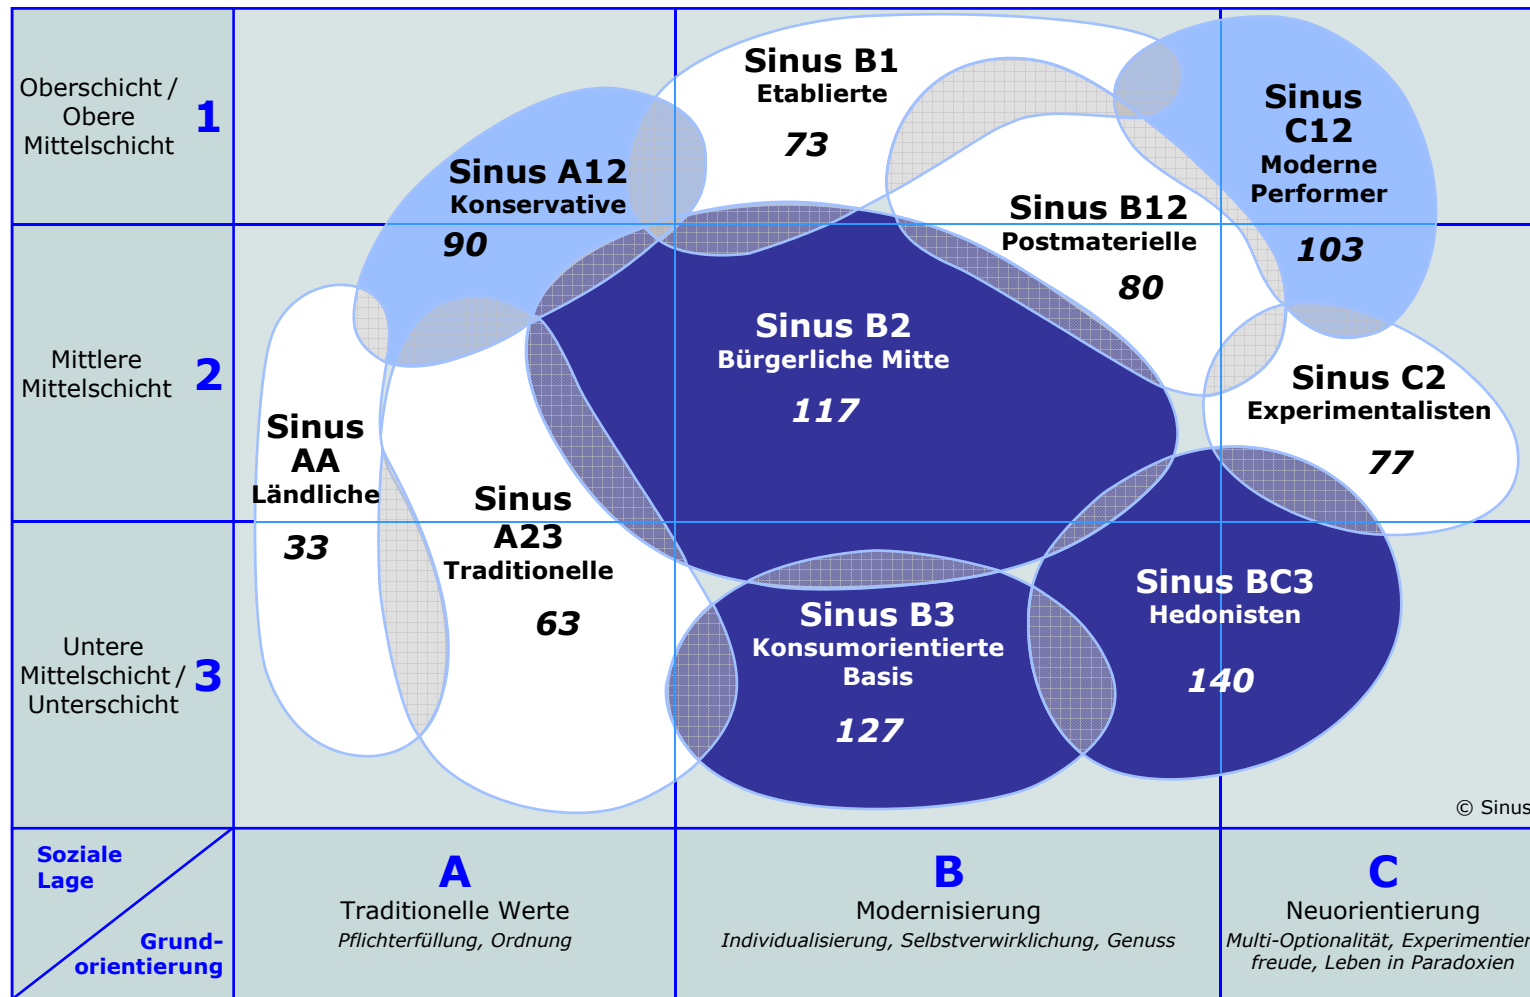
Oberschicht / Obere Mittelschicht 1

Mittlere Mittelschicht 2

Untere Mittelschicht / Unterschicht 3

Sinus B1
Etablierte
73

Sinus C12
Moderne Performer
103

Sinus A12
Konservative
90

Sinus B12
Postmaterielle
80

Sinus B2
Bürgerliche Mitte
117

Sinus C2
Experimentalisten
77

Sinus AA
Ländliche
33

Sinus A23
Traditionelle
63

Sinus BC3
Hedonisten
140

Sinus B3
Konsumorientierte Basis
127

© Sinus

Soziale Lage

Grundorientierung

A
Traditionelle Werte
Pflichterfüllung, Ordnung

B
Modernisierung
Individualisierung, Selbstverwirklichung, Genuss

C
Neuorientierung
Multi-Optionalität, Experimentier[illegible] freude, Leben in Paradoxien